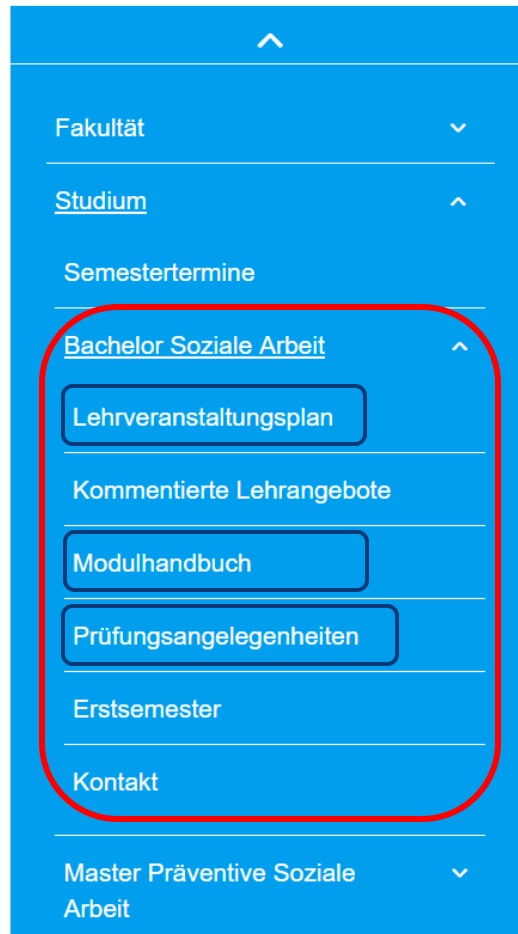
Fakultät

Studium

Semestertermine

Bachelor Soziale Arbeit

Lehrveranstaltungsplan

Kommentierte Lehrangebote

Modulhandbuch

Prüfungsangelegenheiten

Erstsemester

Kontakt

Master Präventive Soziale Arbeit